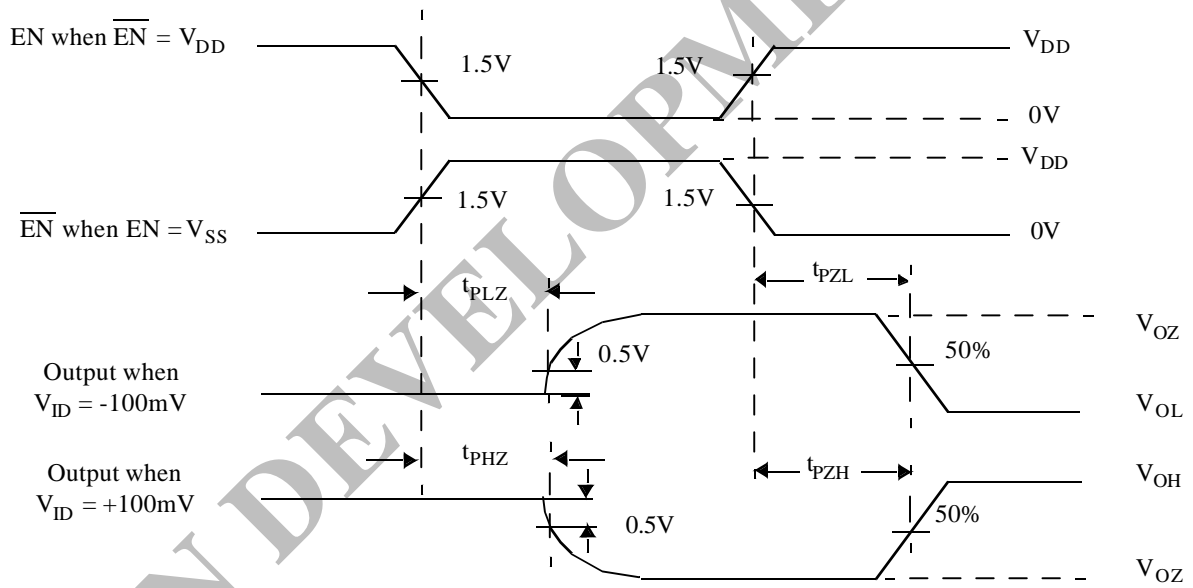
EN when $\overline{EN}$ = $V_{DD}$

1.5V

1.5V

$V_{DD}$

0V

$V_{DD}$

1.5V

1.5V

$\overline{EN}$ when EN = $V_{SS}$

0V

$t_{PLZ}$

$t_{PZL}$

$V_{OZ}$

0.5V

50%

Output when $V_{ID}$ = -100mV

$V_{OL}$

Output when $V_{ID}$ = +100mV

$t_{PHZ}$

$t_{PZH}$

$V_{OH}$

0.5V

50%

$V_{OZ}$

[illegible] DEVELOPMEN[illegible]